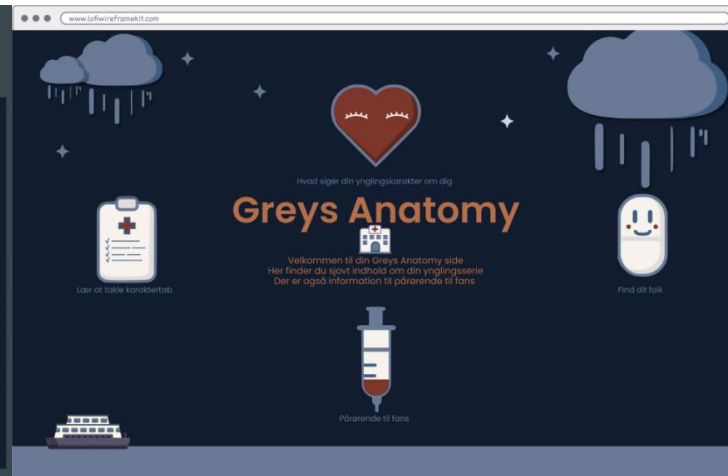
www.lofiwireframekit.com

Hvad siger din ynglingskarakter om dig

Greys Anatomy

Velkommen til din Greys Anatomy side
Her finder du sjovt indhold om din ynglingsserie
Der er også information til pårørende til fans

Lær at takle karaktertab

Find dit folk

Pårørende til fans